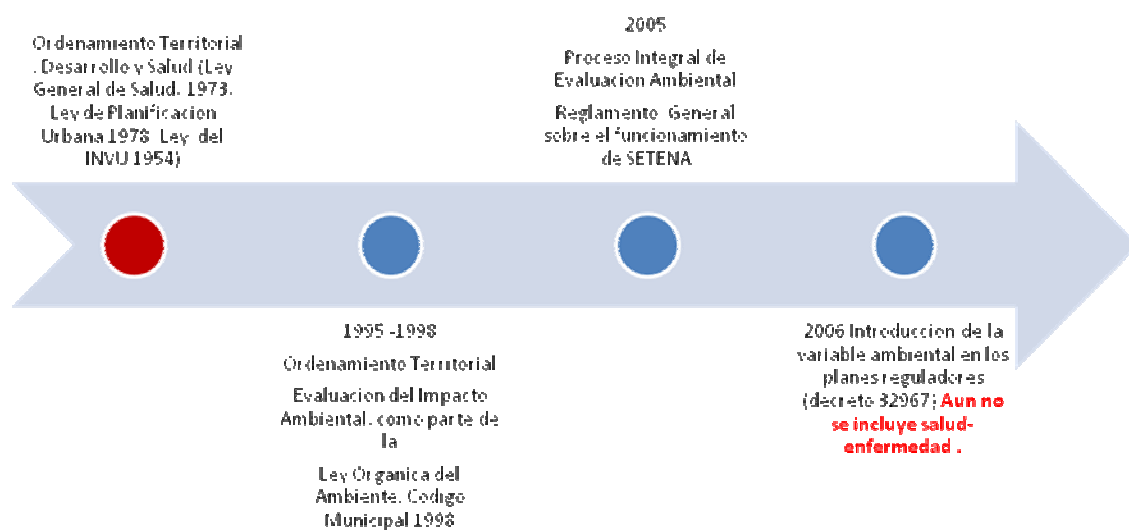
Ordenamiento Territorial . Desarrollo y Salud (Ley General de Salud. 1973. Ley de Planificacion Urbana 1978 Ley del INVU 1954)

2005

Proceso Integral de Evaluacion Ambiental

Reglamento General sobre el funcionamiento de SETENA

1995 -1998

Ordenamiento Territorial

Evaluacion del Impacto Ambiental. como parte de la

Ley Organica del Ambiente. Codigo Municipal 1998

2006 Introduccion de la variable ambiental en los planes reguladores (decreto 32967; Aun no se incluye salud-enfermedad .